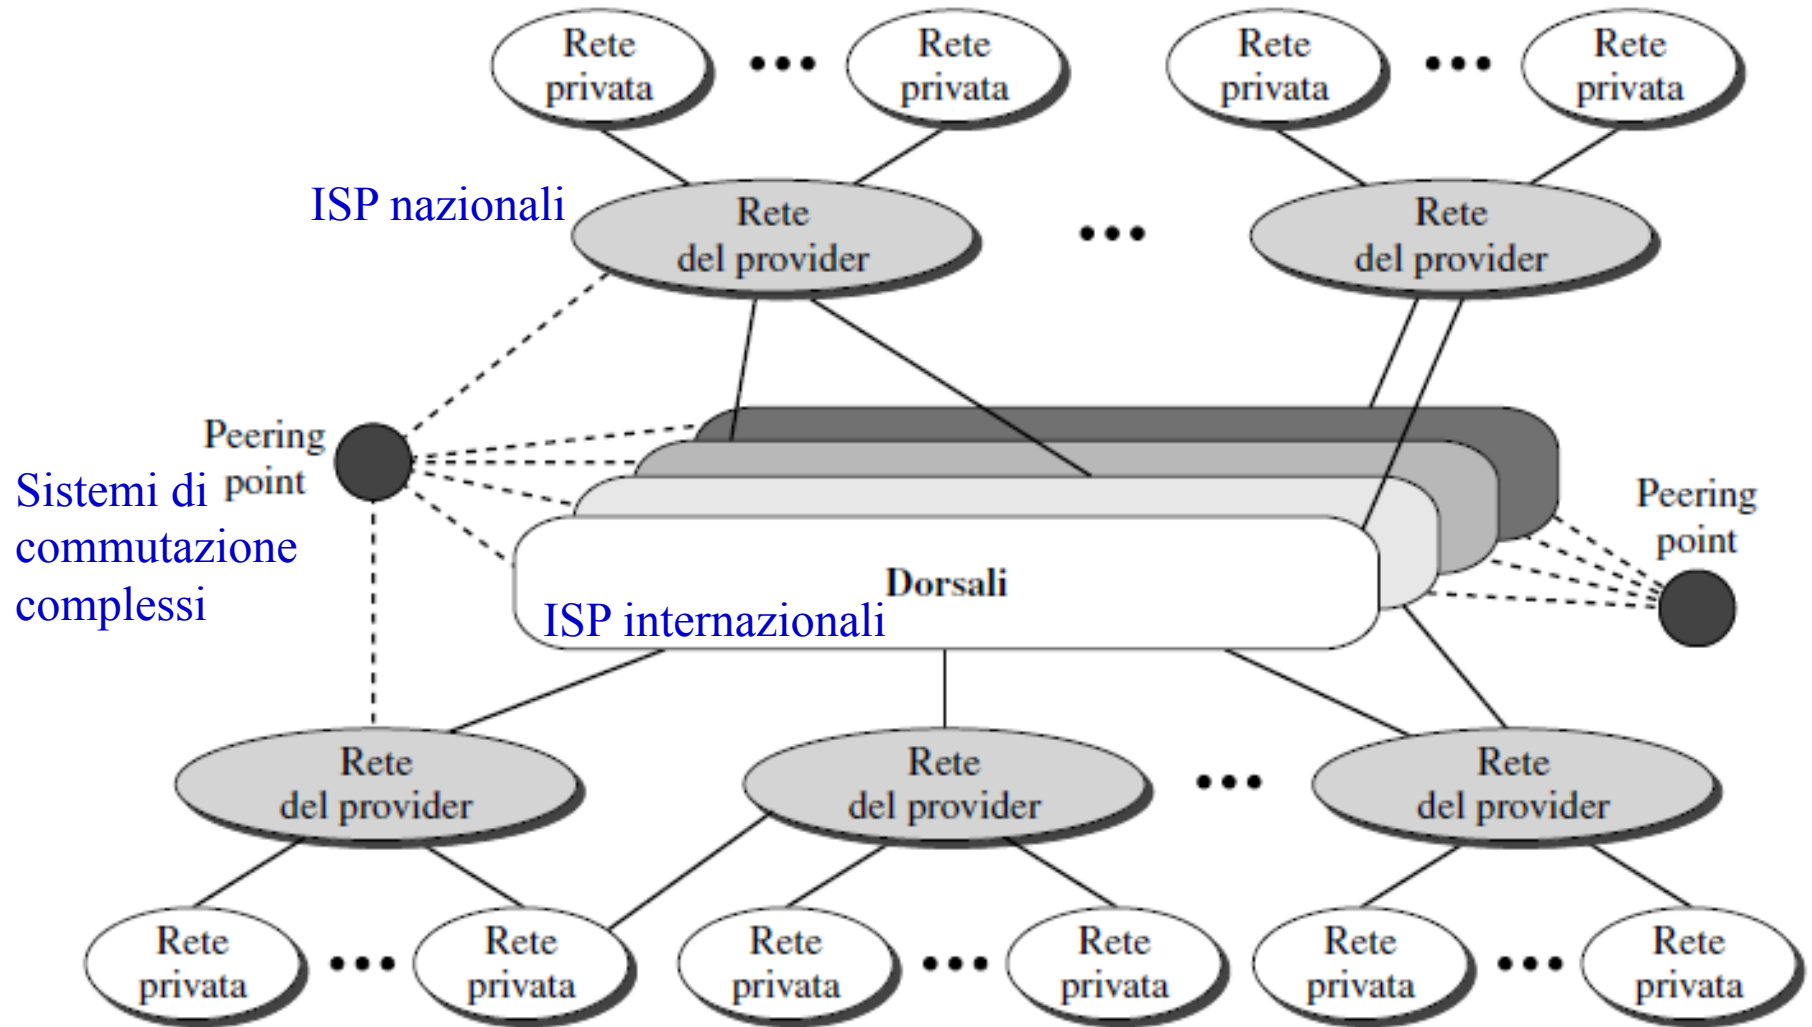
Rete privata

•••

Rete privata

Rete privata

•••

Rete privata

ISP nazionali

Rete del provider

•••

Rete del provider

Peering point

Sistemi di commutazione complessi

Dorsali

ISP internazionali

Peering point

Rete del provider

Rete del provider

•••

Rete del provider

Rete privata

•••

Rete privata

Rete privata

•••

Rete privata

Rete privata

•••

Rete privata